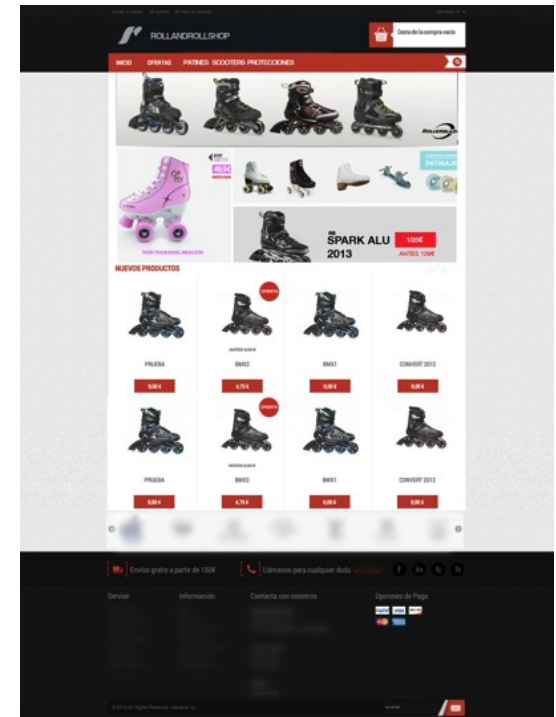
ROLLANDROLLSHOP

Cesta de la compra vacía

INICIO OFERTAS PATINES SCOOTERS PROTECCIONES

49,9€

SPARK ALU 2013

105€

ANTES 129€

NUEVOS PRODUCTOS

OFERTA

PRUEBA

0,00 €

BMX2

4,75 €

BMX1

0,00 €

CONVERT 2012

0,00 €

OFERTA

PRUEBA

0,00 €

BMX2

4,75 €

BMX1

0,00 €

CONVERT 2012

0,00 €

Envíos gratis a partir de 150€

Llámanos para cualquier duda

Servise

Información

Contacta con nosotros

Opciones de Pago